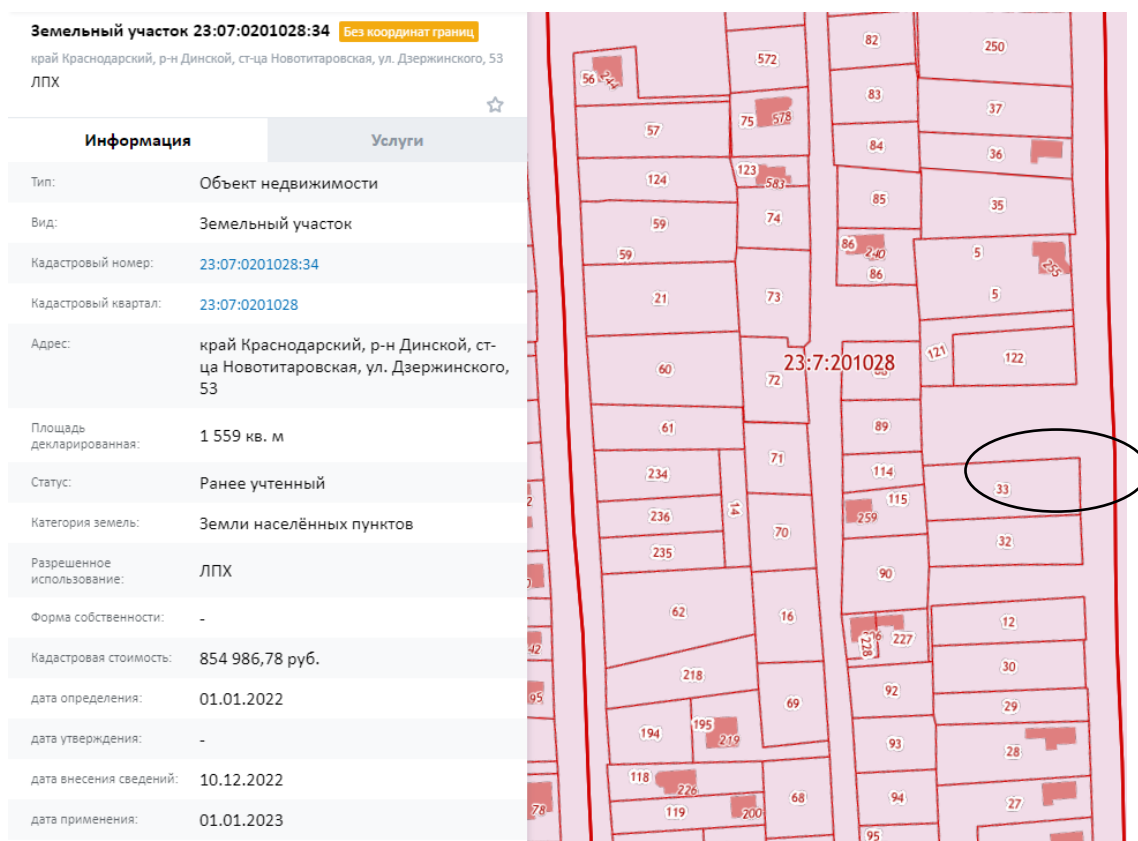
Земельный участок 23:07:0201028:34 Без координат границ

край Краснодарский, р-н Динской, ст-ца Новотитаровская, ул. Дзержинского, 53

ЛПХ

Информация | Услуги

| | |
|---|---|
| Тип: | Объект недвижимости |
| Вид: | Земельный участок |
| Кадастровый номер: | 23:07:0201028:34 |
| Кадастровый квартал: | 23:07:0201028 |
| Адрес: | край Краснодарский, р-н Динской, ст-ца Новотитаровская, ул. Дзержинского, 53 |
| Площадь декларированная: | 1 559 кв. м |
| Статус: | Ранее учтенный |
| Категория земель: | Земли населённых пунктов |
| Разрешенное использование: | ЛПХ |
| Форма собственности: | - |
| Кадастровая стоимость: | 854 986,78 руб. |
| дата определения: | 01.01.2022 |
| дата утверждения: | - |
| дата внесения сведений: | 10.12.2022 |
| дата применения: | 01.01.2023 |

82 250 572 56 244 83 37 57 75 578 84 36 124 123 583 85 35 59 74 86 240 5 59 86 255 21 73 5 23:7:201028 121 122 60 72 61 89 71 114 33 234 14 115 236 259 32 70 235 90 62 16 12 16 227 228 30 218 92 29 69 195 194 219 93 28 118 226 68 94 27 119 200 95 2 42 95 78